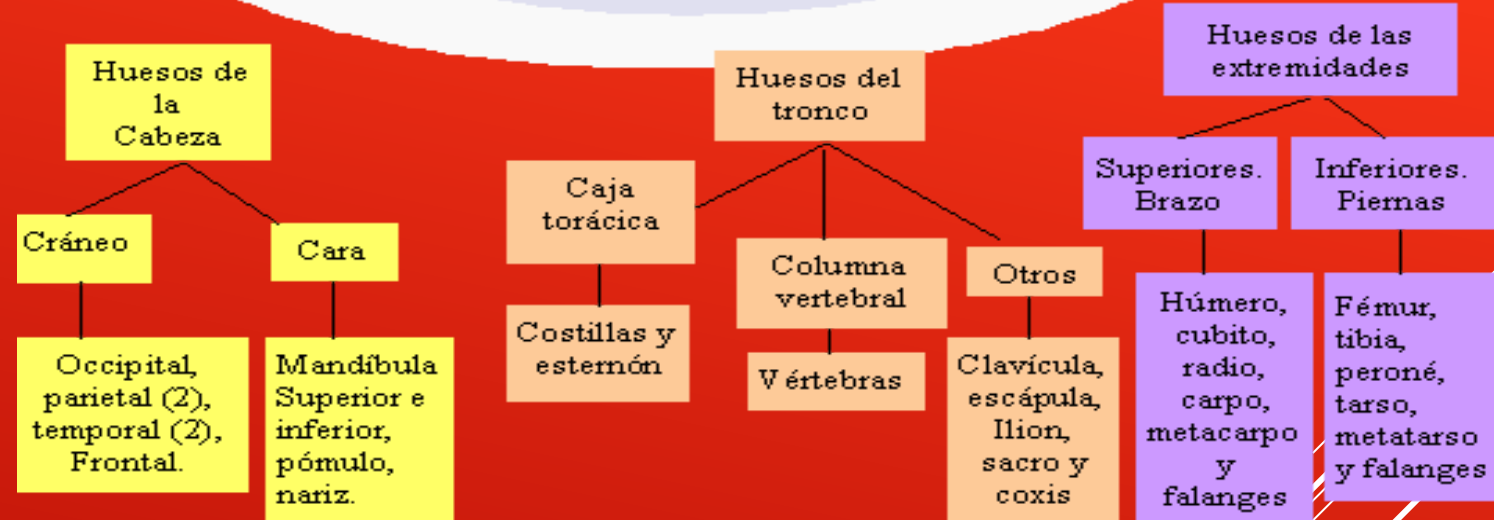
Huesos de la Cabeza

Cráneo

Occipital, parietal (2), temporal (2), Frontal.

Cara

Mandíbula Superior e inferior, pómulo, nariz.

Huesos del tronco

Caja torácica

Costillas y esternón

Columna vertebral

Vértebras

Otros

Clavícula, escápula, Ilion, sacro y coxis

Huesos de las extremidades

Superiores. Brazo

Húmero, cubito, radio, carpo, metacarpo y falanges

Inferiores. Piernas

Fémur, tibia, peroné, tarso, metatarso y falanges